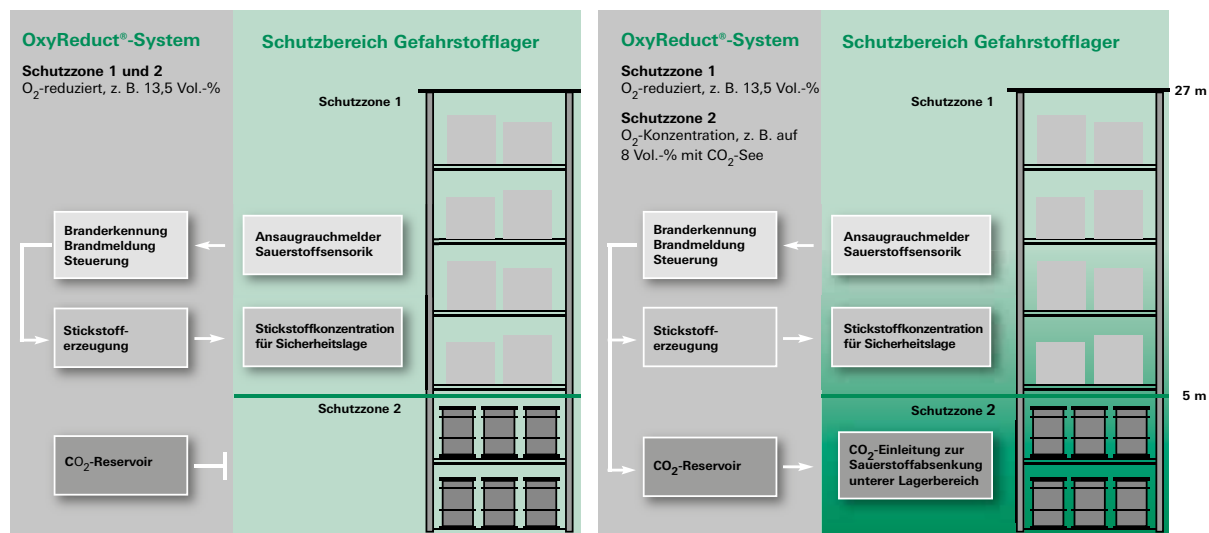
OxyReduct®-System

Schutzzone 1 und 2
$O_2$-reduziert, z. B. 13,5 Vol.-%

Schutzbereich Gefahrstofflager

Schutzzone 1

Branderkennung Brandmeldung Steuerung

Ansaugrauchmelder Sauerstoffsensorik

Stickstoff-erzeugung

Stickstoffkonzentration für Sicherheitslage

Schutzzone 2

$CO_2$-Reservoir

OxyReduct®-System

Schutzzone 1
$O_2$-reduziert, z. B. 13,5 Vol.-%

Schutzzone 2
$O_2$-Konzentration, z. B. auf 8 Vol.-% mit $CO_2$-See

Schutzbereich Gefahrstofflager

27 m

Schutzzone 1

Branderkennung Brandmeldung Steuerung

Ansaugrauchmelder Sauerstoffsensorik

Stickstoff-erzeugung

Stickstoffkonzentration für Sicherheitslage

5 m

Schutzzone 2

$CO_2$-Reservoir

$CO_2$-Einleitung zur Sauerstoffabsenkung unterer Lagerbereich